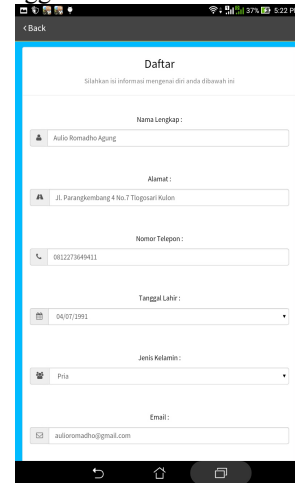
37% 5:22 P

‹Back

Daftar

Silahkan isi informasi mengenai diri anda dibawah ini

Nama Lengkap :

Aulio Romadho Agung

Alamat :

Jl. Parangkembang 4 No.7 Tlogosari Kulon

Nomor Telepon :

0812273649411

Tanggal Lahir :

04/07/1991

Jenis Kelamin :

Pria

Email :

aulioromadho@gmail.com